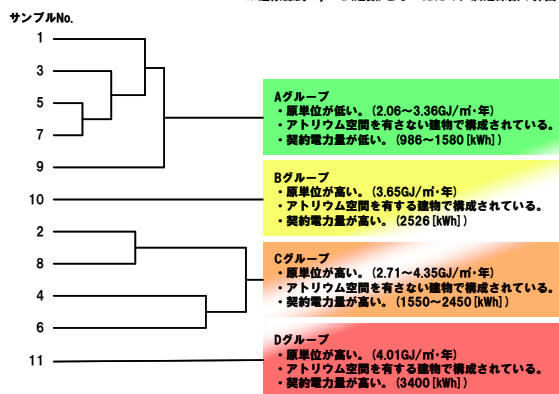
サンプルNo.

1
3
5
7
9
10
2
8
4
6
11

Aグループ
・原単位が低い。（2.06～3.36GJ/㎡・年）
・アトリウム空間を有さない建物で構成されている。
・契約電力量が低い。（986～1580［kWh］）

Bグループ
・原単位が高い。（3.65GJ/㎡・年）
・アトリウム空間を有する建物で構成されている。
・契約電力量が高い。（2526［kWh］）

Cグループ
・原単位が高い。（2.71～4.35GJ/㎡・年）
・アトリウム空間を有さない建物で構成されている。
・契約電力量が高い。（1550～2450［kWh］）

Dグループ
・原単位が高い。（4.01GJ/㎡・年）
・アトリウム空間を有する建物で構成されている。
・契約電力量が高い。（3400［kWh］）